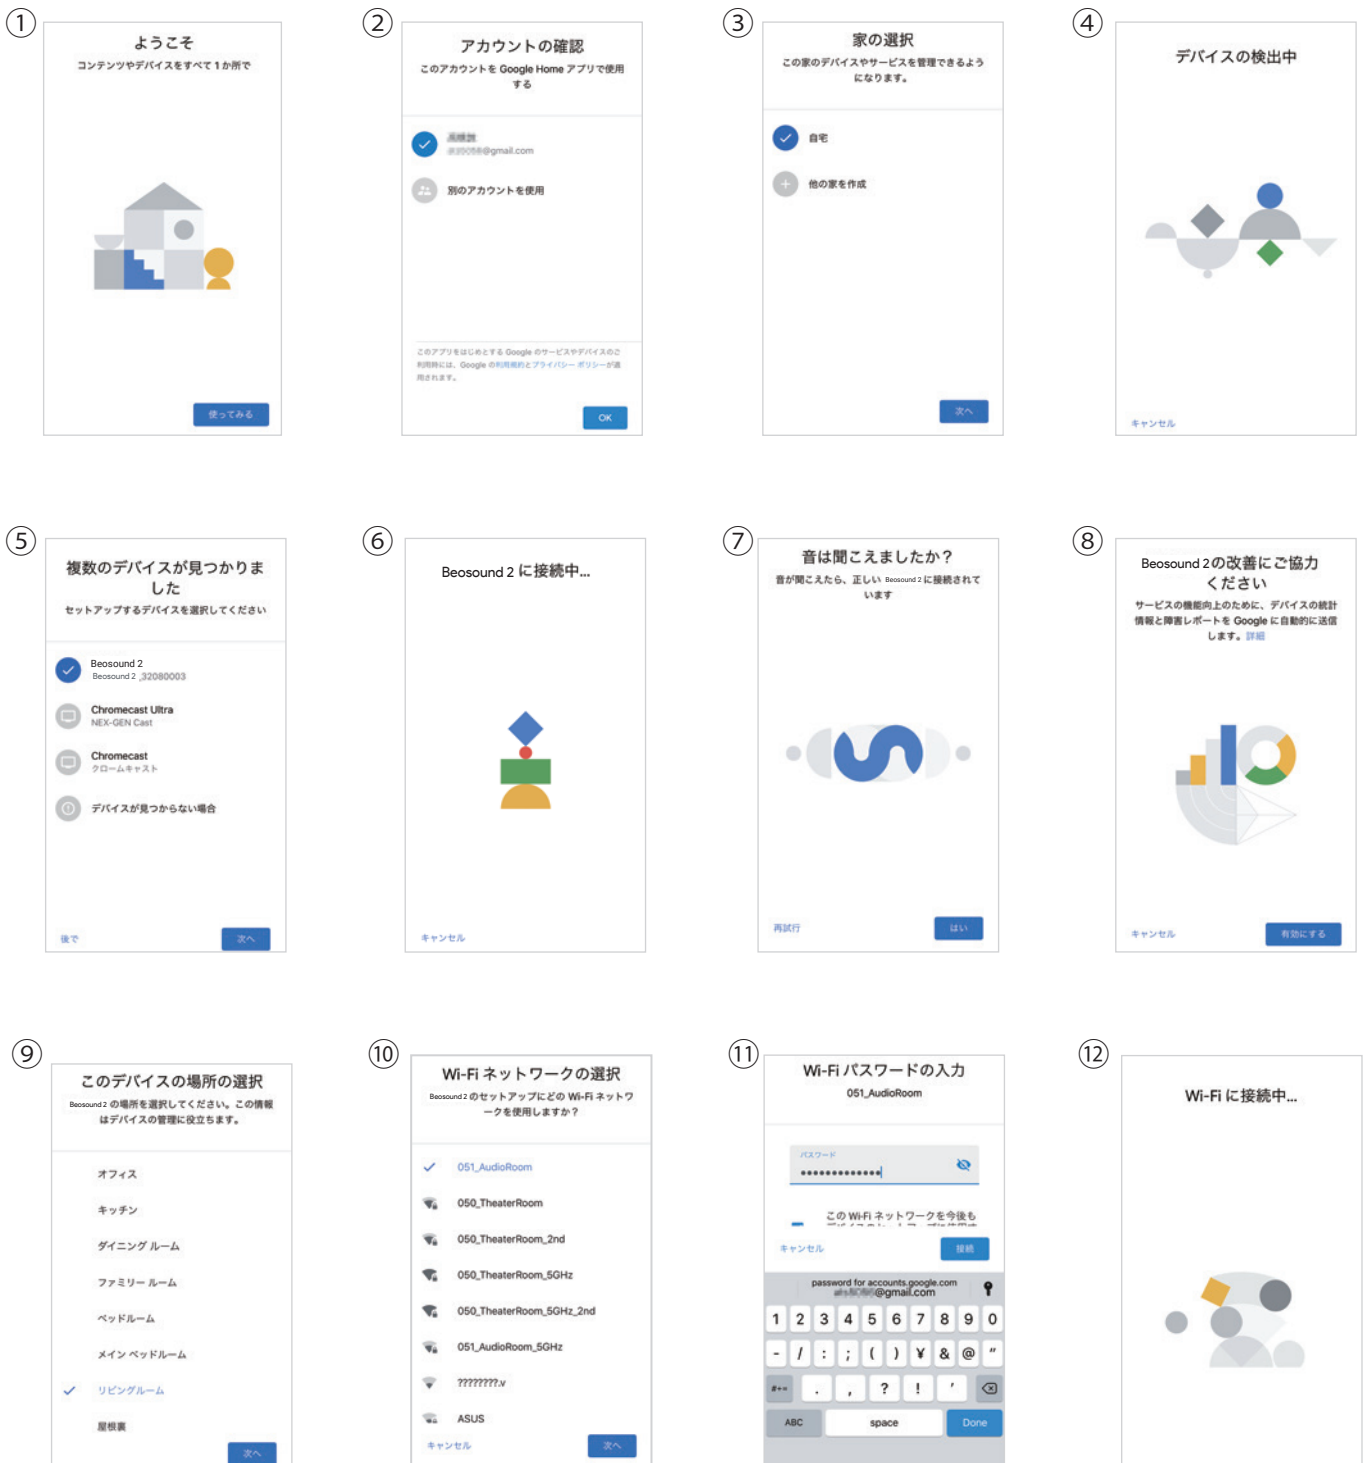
①
ようこそ
コンテンツやデバイスをすべて 1 か所で
使ってみる

②
アカウントの確認
このアカウントを Google Home アプリで使用する
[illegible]
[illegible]@gmail.com
別のアカウントを使用
このアプリをはじめとする Google のサービスやデバイスのご利用時には、Google の利用規約とプライバシー ポリシーが適用されます。
OK

③
家の選択
この家のデバイスやサービスを管理できるようになります。
自宅
他の家を作成
次へ

④
デバイスの検出中
キャンセル

⑤
複数のデバイスが見つかりました
セットアップするデバイスを選択してください
Beosound 2
Beosound 2_32080003
Chromecast Ultra
NEX-GEN Cast
Chromecast
クロームキャスト
デバイスが見つからない場合
後で
次へ

⑥
Beosound 2 に接続中...
キャンセル

⑦
音は聞こえましたか？
音が聞こえたら、正しい Beosound 2 に接続されています
再試行
はい

⑧
Beosound 2 の改善にご協力ください
サービスの機能向上のために、デバイスの統計情報と障害レポートを Google に自動的に送信します。詳細
キャンセル
有効にする

⑨
このデバイスの場所の選択
Beosound 2 の場所を選択してください。この情報はデバイスの管理に役立ちます。
オフィス
キッチン
ダイニング ルーム
ファミリー ルーム
ベッドルーム
メイン ベッドルーム
リビングルーム
屋根裏
次へ

⑩
Wi-Fi ネットワークの選択
Beosound 2 のセットアップにどの Wi-Fi ネットワークを使用しますか？
051_AudioRoom
050_TheaterRoom
050_TheaterRoom_2nd
050_TheaterRoom_5GHz
050_TheaterRoom_5GHz_2nd
051_AudioRoom_5GHz
???????.v
ASUS
キャンセル
次へ

⑪
Wi-Fi パスワードの入力
051_AudioRoom
パスワード
•••••••••••••
この Wi-Fi ネットワークを今後も
キャンセル
接続
password for accounts.google.com
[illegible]@gmail.com
1 2 3 4 5 6 7 8 9 0
- / : ; ( ) ¥ & @ "
#+= . , ? ! '
ABC
space
Done

⑫
Wi-Fi に接続中...